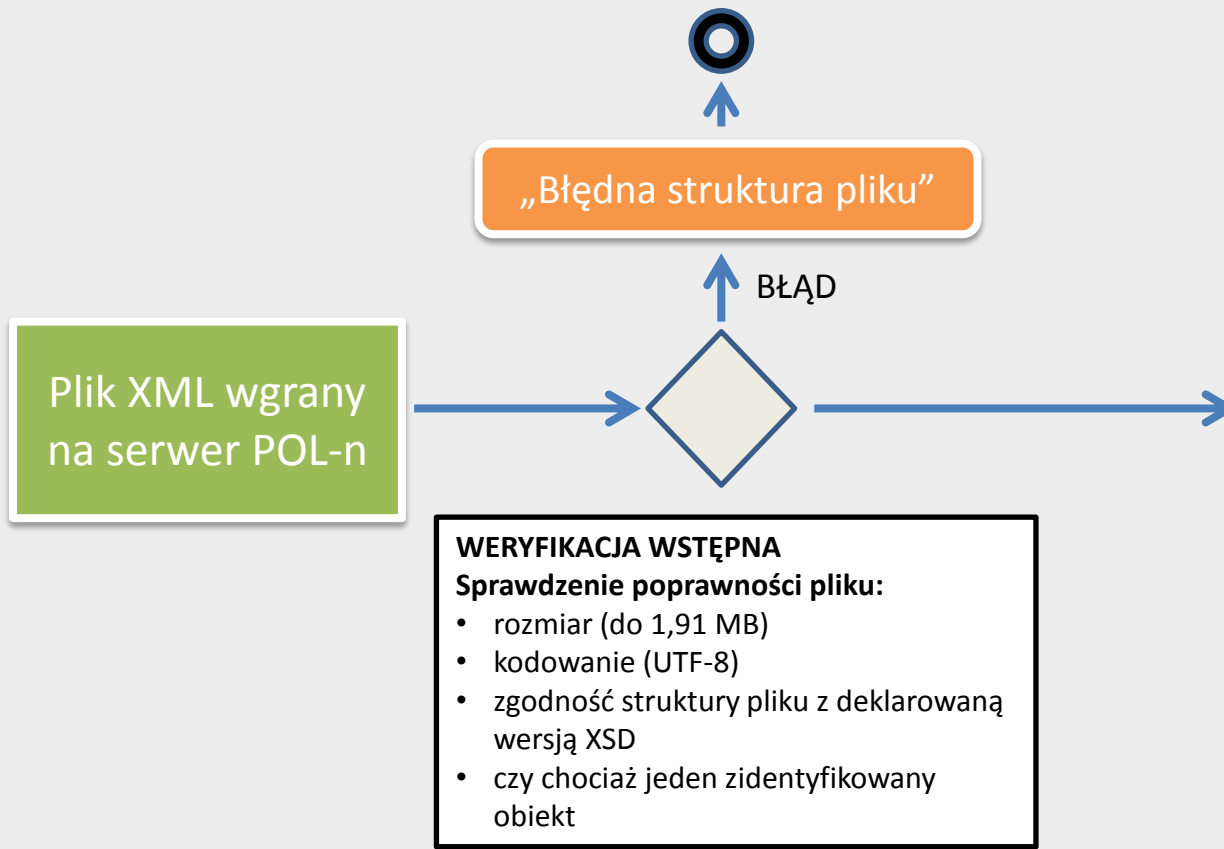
„Błędna struktura pliku”

BŁĄD

Plik XML wgrany na serwer POL-n

WERYFIKACJA WSTĘPNA
Sprawdzenie poprawności pliku:
- rozmiar (do 1,91 MB)
- kodowanie (UTF-8)
- zgodność struktury pliku z deklarowaną wersją XSD
- czy chociaż jeden zidentyfikowany obiekt